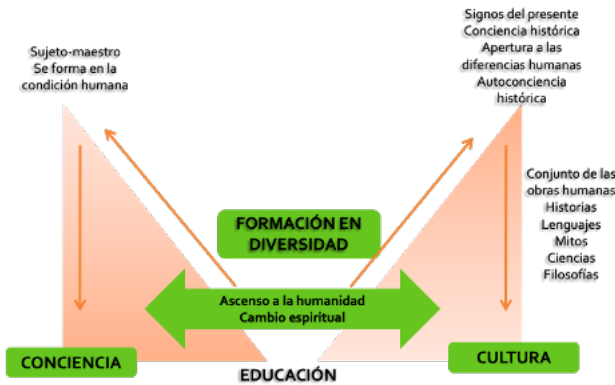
Sujeto-maestro
Se forma en la condición humana

Signos del presente
Conciencia histórica
Apertura a las diferencias humanas
Autoconciencia histórica

Conjunto de las obras humanas
Historias
Lenguajes
Mitos
Ciencias
Filosofías

FORMACIÓN EN DIVERSIDAD

Ascenso a la humanidad
Cambio espiritual

CONCIENCIA

CULTURA

EDUCACIÓN